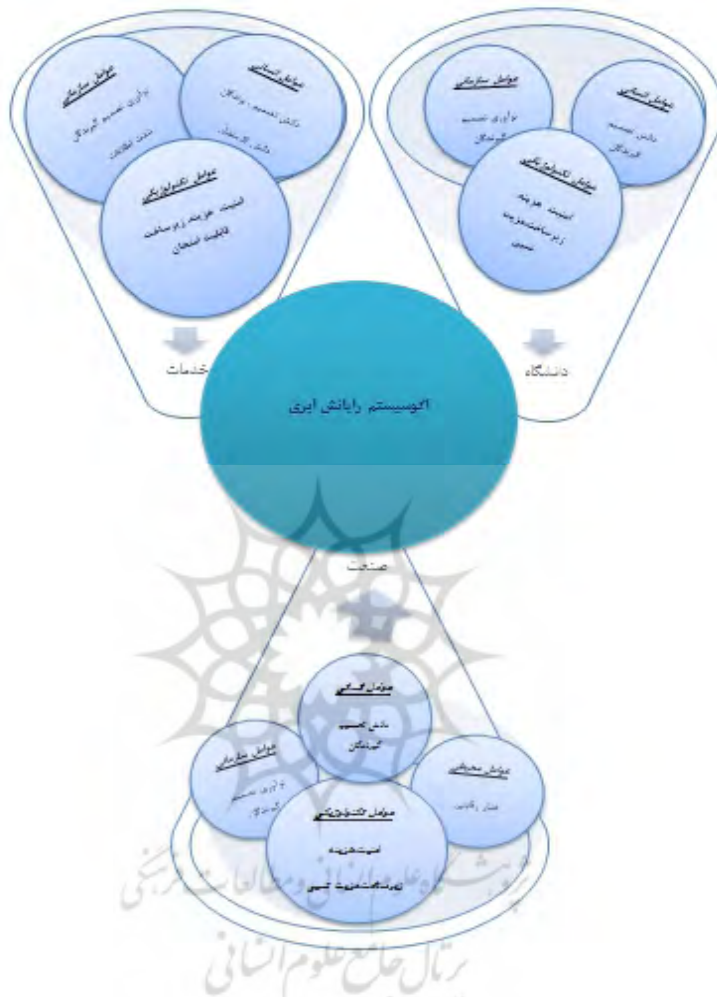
عوامل سازمانی
نوآوری تصمیم گیرندگان
تعدد اطلاعات

عوامل انسانی
دانش تصمیم گیرندگان
دانش کارمندان

عوامل تکنولوژیکی
امنیت هزینه زیرساخت
قابلیت امتحان

خدمات

عوامل سازمانی
نوآوری تصمیم گیرندگان

عوامل انسانی
دانش تصمیم گیرندگان

عوامل تکنولوژیکی
امنیت هزینه
زیرساخت هزینه
نسبی

دانشگاه

اکوسیستم رایانش ابری

صنعت

عوامل انسانی
دانش تصمیم گیرندگان

عوامل سازمانی
نوآوری تصمیم گیرندگان

عوامل محیطی
فشار رقابتی

عوامل تکنولوژیکی
امنیت هزینه
زیرساخت مزیت نسبی

پژوهشگاه علوم انسانی و مطالعات فرهنگی
پرتال جامع علوم انسانی